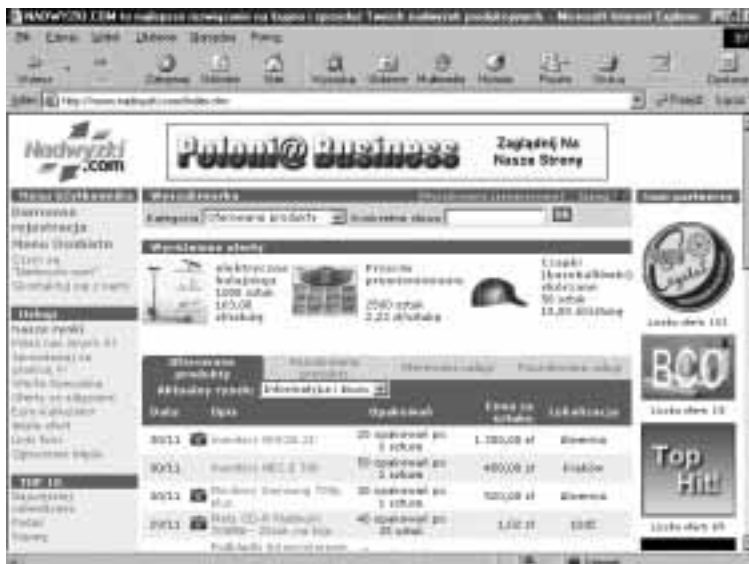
NADWYZKI.COM to najlepsze rozwiązanie na kupno i sprzedaż Twoich nadwyżek produkcyjnych - Microsoft Internet Explorer

Plik Edycja Widok Ulubione Narzędzia Pomoc

Wstecz Zatrzymaj Odśwież Start Wyszukaj Ulubione Multimedia Historia Poczta Drukuj Dyskusja

Adres http://www.nadwyzki.com/index.cfm Przejdź Łącza

Nadwyzki.com

Poloni@ Business

Zaglądnij Na Nasze Strony

Menu użytkownika
Darmowa rejestracja
Menu Główne

Wyszukiwarka
Kategoria Oferowane produkty Kluczowe słowo

Nasi partnerzy

Wyróżnione oferty
elektryczne hulajnogi 1200 sztuk 165,00 zł/sztukę
Prosiaki przyprawowane 2540 sztuk 2,23 zł/sztuka
Czapki (baseballówki) skórzane 50 sztuk 15,00 zł/sztuę

Usługi
Nasze rynki

Oferowane produkty
Poszukiwane produkty
Oferowane usługi
Poszukiwane usługi

Aktualny rynek: Informatyka i biuro

| Data | Opis | Opakowań | Cena za sztukę | Lokalizacja |
|---|---|---|---|---|
| 30/11 | Inverteri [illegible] | 20 opakowań po 1 sztuce | 1.300,00 zł | Gliwice |
| 30/11 | Inverteri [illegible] | 50 opakowań po 1 sztuce | 480,00 zł | Kraków |
| 30/11 | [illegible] | 30 opakowań po 1 sztuce | 520,00 zł | Gliwice |
| 29/11 | Płyty CD-R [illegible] | 40 opakowań po 25 sztuk | 1,02 zł | Łódź |

TOP 10

Liczba ofert 111

BCO

Liczba ofert 10

Top Hit!

Liczba ofert 69